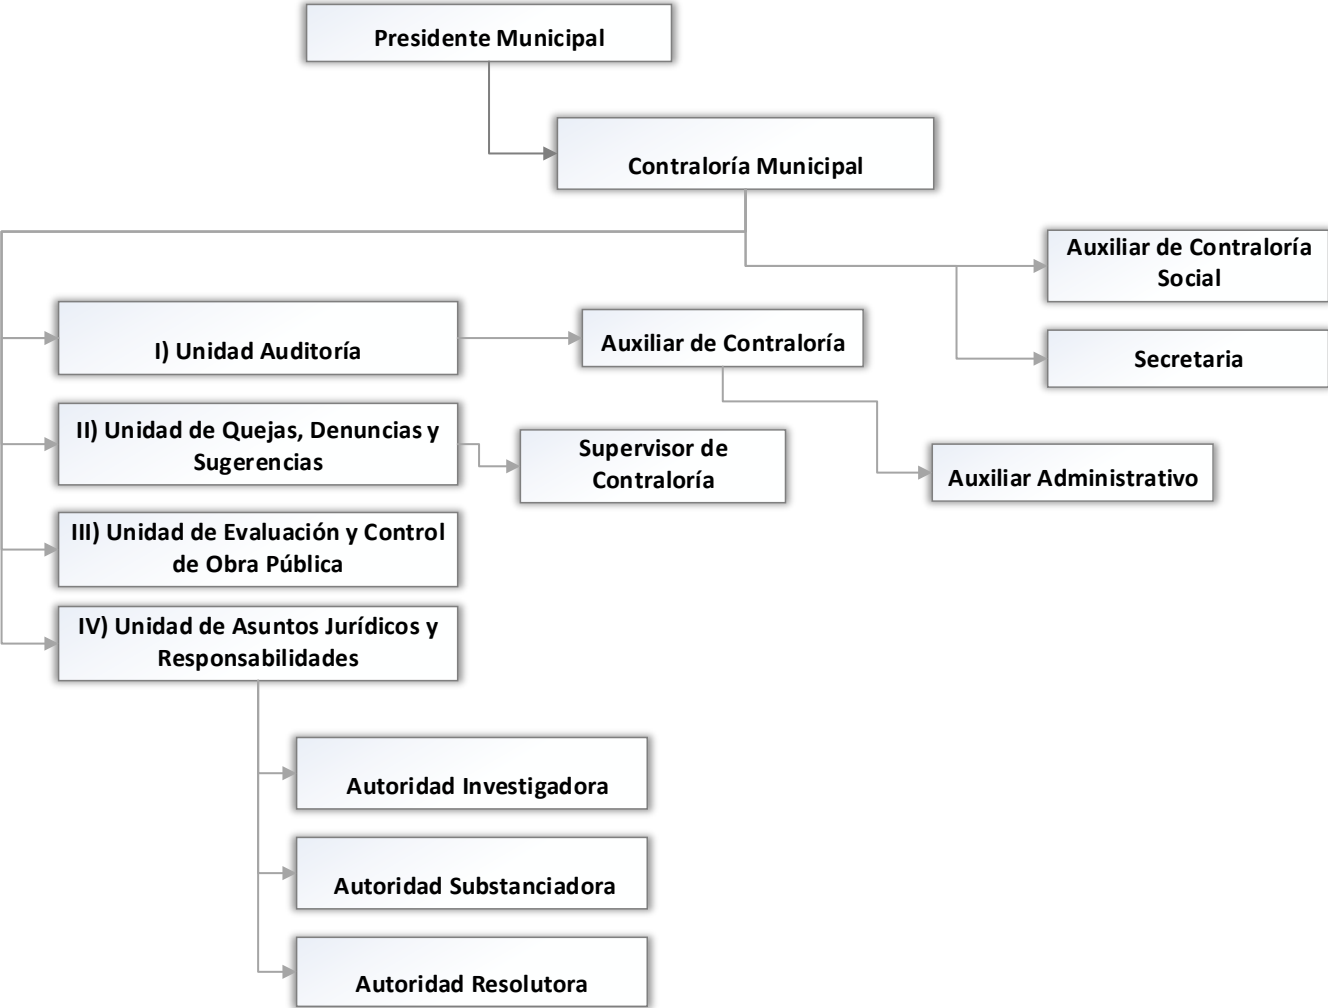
Presidente Municipal

Contraloría Municipal

Auxiliar de Contraloría Social

Secretaria

I) Unidad Auditoría

Auxiliar de Contraloría

Auxiliar Administrativo

II) Unidad de Quejas, Denuncias y Sugerencias

Supervisor de Contraloría

III) Unidad de Evaluación y Control de Obra Pública

IV) Unidad de Asuntos Jurídicos y Responsabilidades

Autoridad Investigadora

Autoridad Substanciadora

Autoridad Resolutora